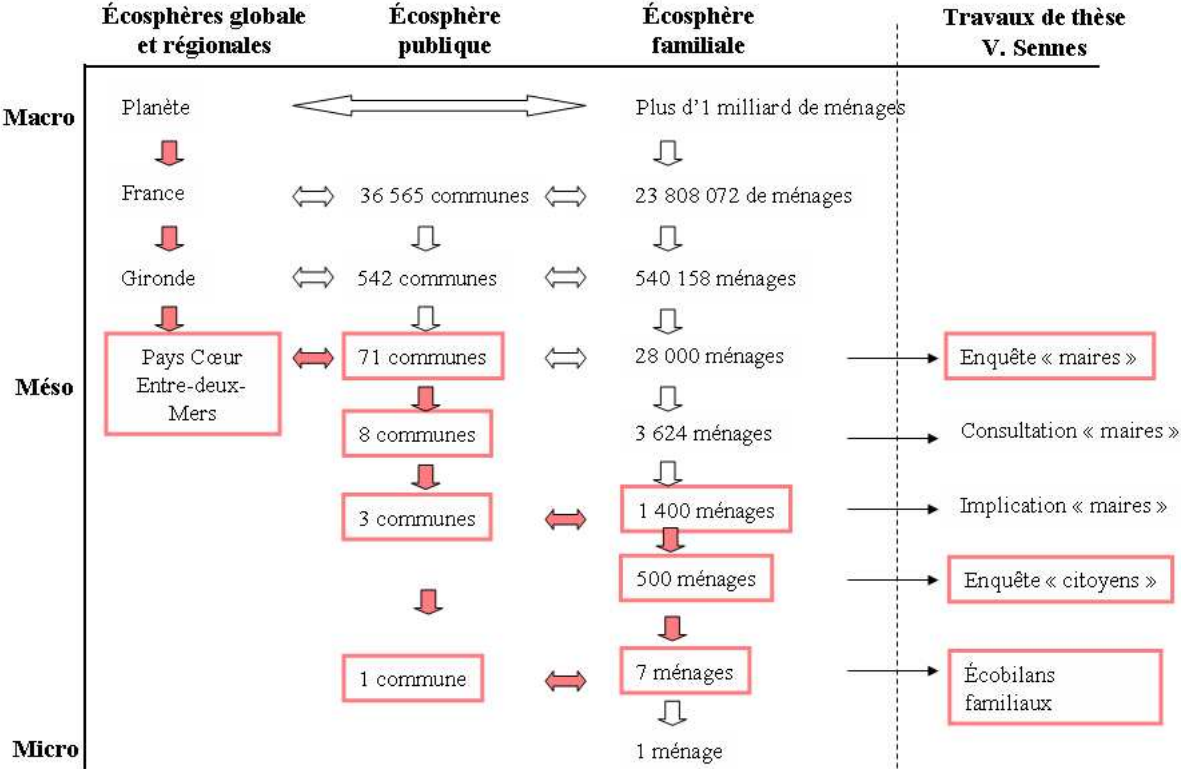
Écosphères globale et régionales | Écosphère publique | Écosphère familiale | Travaux de thèse V. Sennes

Macro

Planète

Plus d'1 milliard de ménages

France

36 565 communes

23 808 072 de ménages

Gironde

542 communes

540 158 ménages

Méso

Pays Cœur Entre-deux-Mers

71 communes

28 000 ménages

Enquête « maires »

8 communes

3 624 ménages

Consultation « maires »

3 communes

1 400 ménages

Implication « maires »

500 ménages

Enquête « citoyens »

1 commune

7 ménages

Écobilans familiaux

Micro

1 ménage